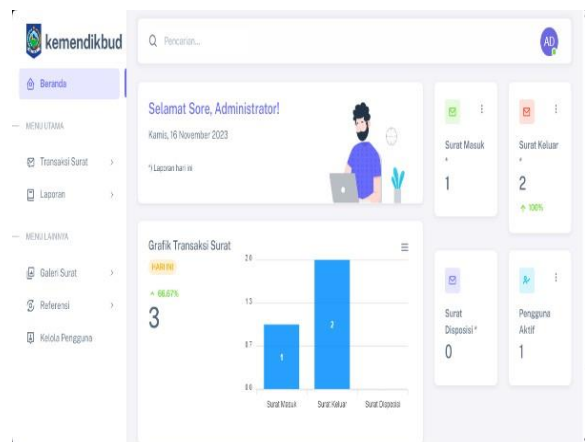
kemendikbud

Pencarian...

AD

Beranda

MENU UTAMA

Transaksi Surat

Laporan

MENU LAINNYA

Galeri Surat

Referensi

Kelola Pengguna

Selamat Sore, Administrator!

Kamis, 16 November 2023

*) Laporan hari ini

Surat Masuk *

1

Surat Keluar *

2

↑ 100%

Grafik Transaksi Surat

HARI INI

↑ 66.67%

3

| | |
|---|---|
| 2.6 | |
| 1.3 | |
| 0.7 | |
| 0.0 | |

1

2

Surat Masuk

Surat Keluar

Surat Disposisi

Surat Disposisi *

0

Pengguna Aktif

1